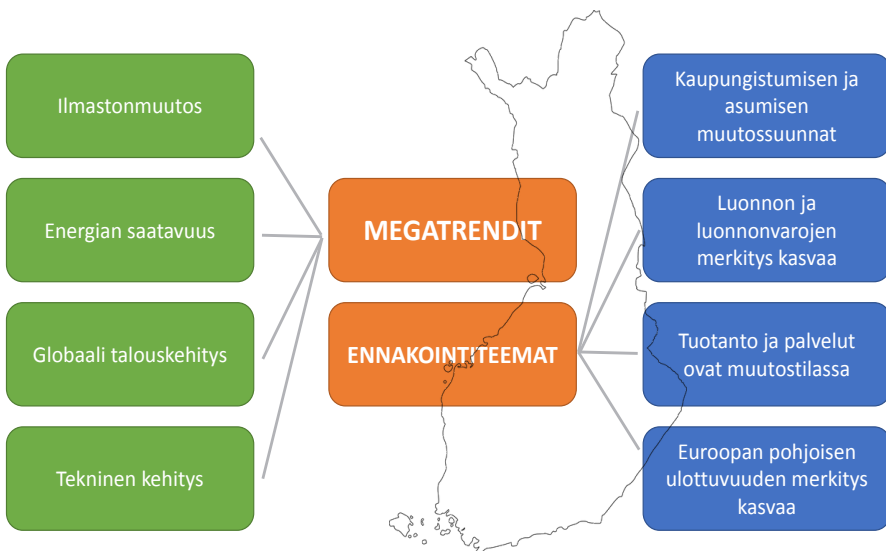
Ilmastonmuutos

Energian saatavuus

Globaali talouskehitys

Tekninen kehitys

MEGATRENDIT

ENNAKOINTITEEMAT

Kaupungistumisen ja asumisen muutossuunnat

Luonnon ja luonnonvarojen merkitys kasvaa

Tuotanto ja palvelut ovat muutostilassa

Euroopan pohjoisen ulottuvuuden merkitys kasvaa